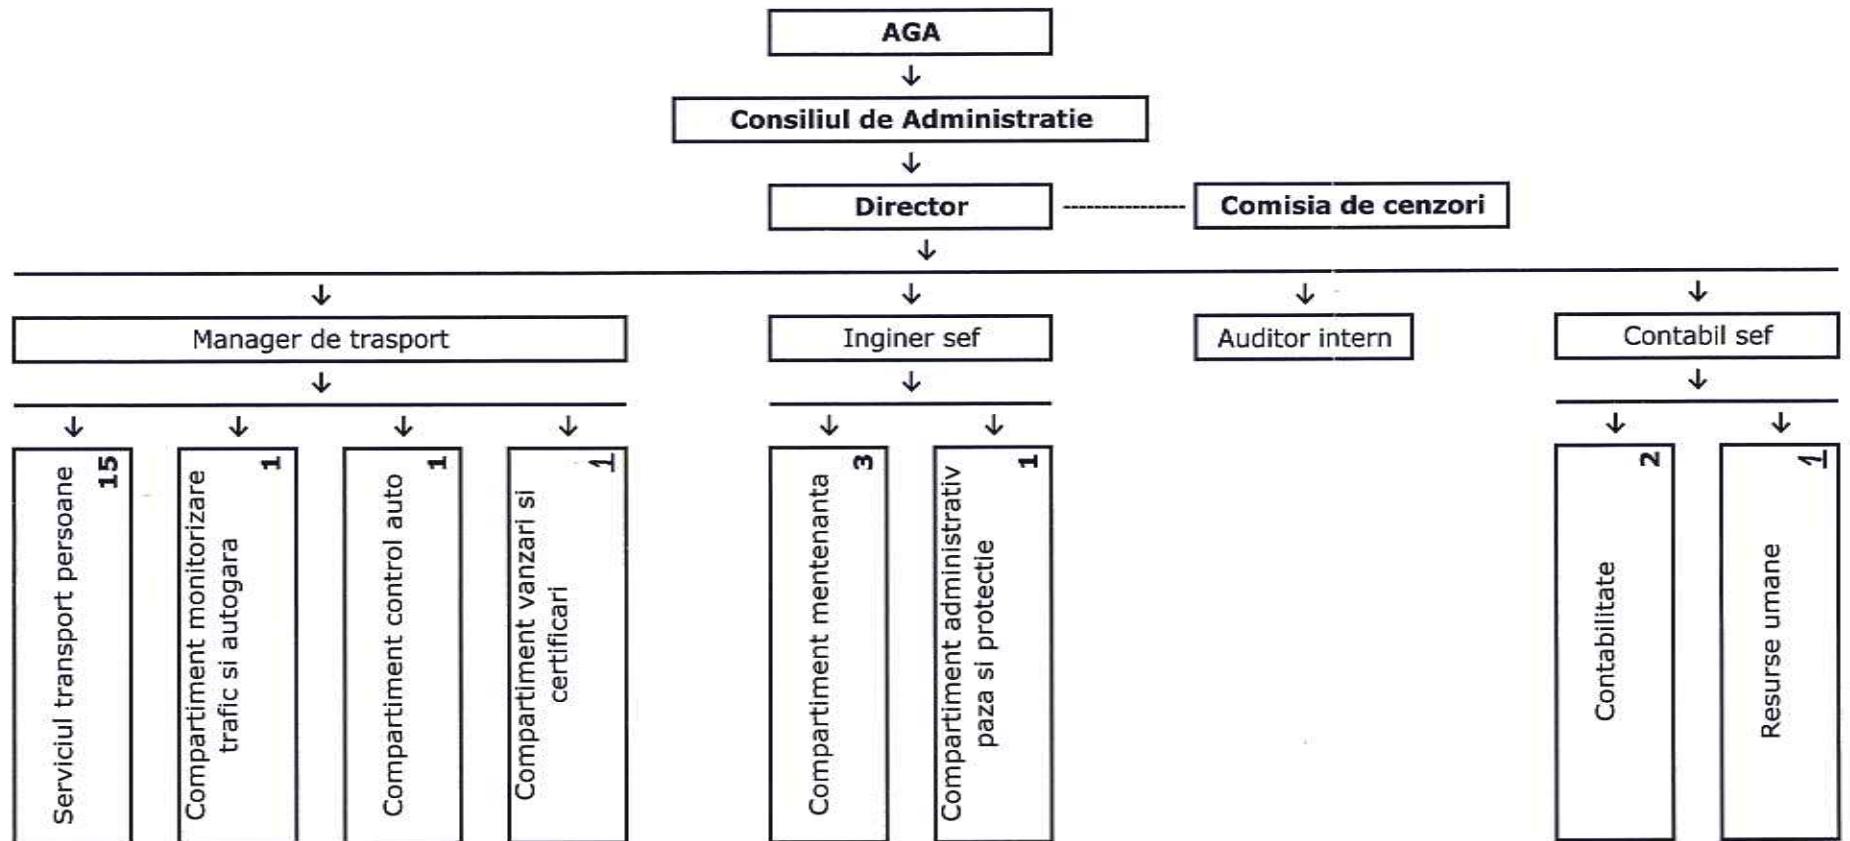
AGA

Consiliul de Administratie

Director

Comisia de cenzori

Manager de trasport

Inginer sef

Auditor intern

Contabil sef

Serviciul transport persoane 15

Compartiment monitorizare trafic si autogara 1

Compartiment control auto 1

Compartiment vanzari si certificari 1

Compartiment mentenanta 3

Compartiment administrativ paza si protectie 1

Contabilitate 2

Resurse umane 1